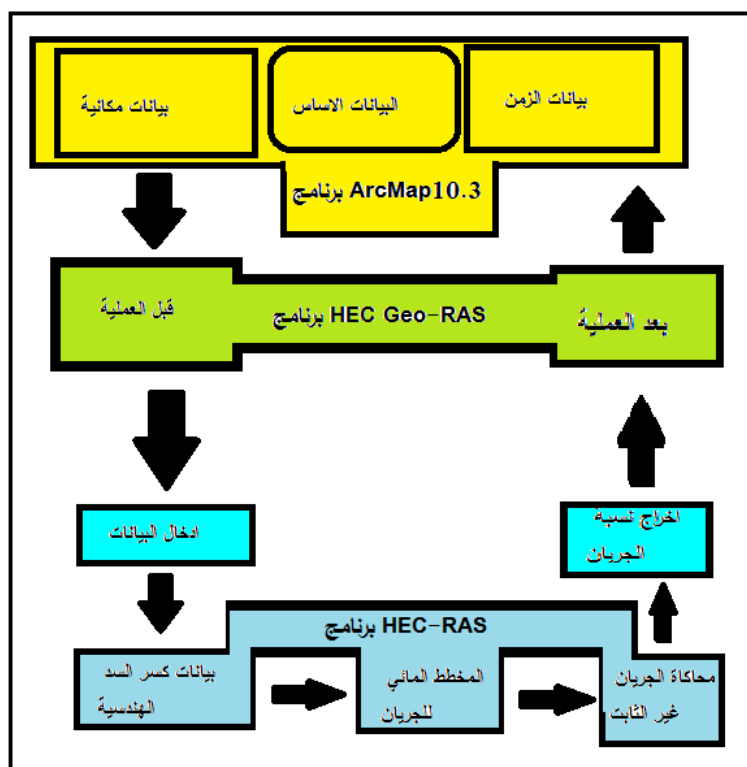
بيانات الزمن

البيانات الاساس

بيانات مكانية

برنامج ArcMap10.3

بعد العملية

برنامج HEC Geo-RAS

قبل العملية

ادخال البيانات

اخراج نسبة الجريان

برنامج HEC-RAS

محاكاة الجريان غير الثابت

المخطط المائي للجريان

بيانات كسر السد الهندسية